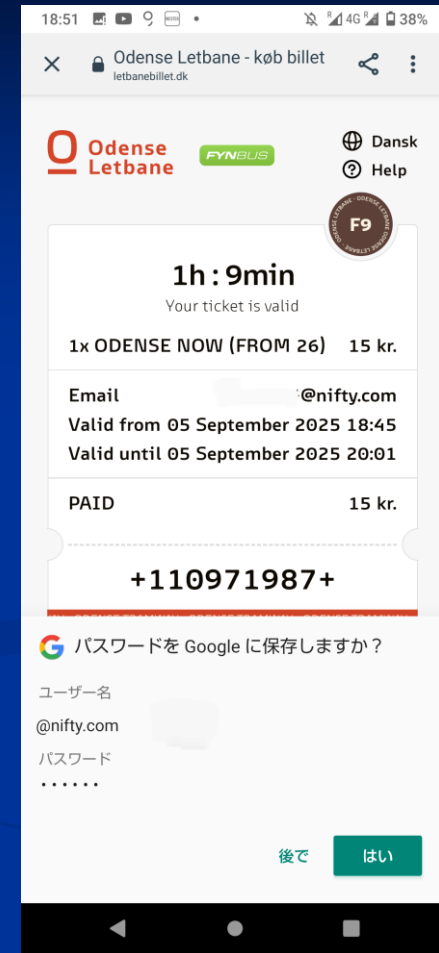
18:51 4G 38%

Odense Letbane - køb billet
letbanebillet.dk

Odense Letbane FYNBUS

Dansk
Help

ODENSE LETBANE F9

1h : 9min
Your ticket is valid

1x ODENSE NOW (FROM 26) 15 kr.

Email @nifty.com
Valid from 05 September 2025 18:45
Valid until 05 September 2025 20:01

PAID 15 kr.

+110971987+

パスワードを Google に保存しますか？

ユーザー名
@nifty.com
パスワード
••••••

後で はい